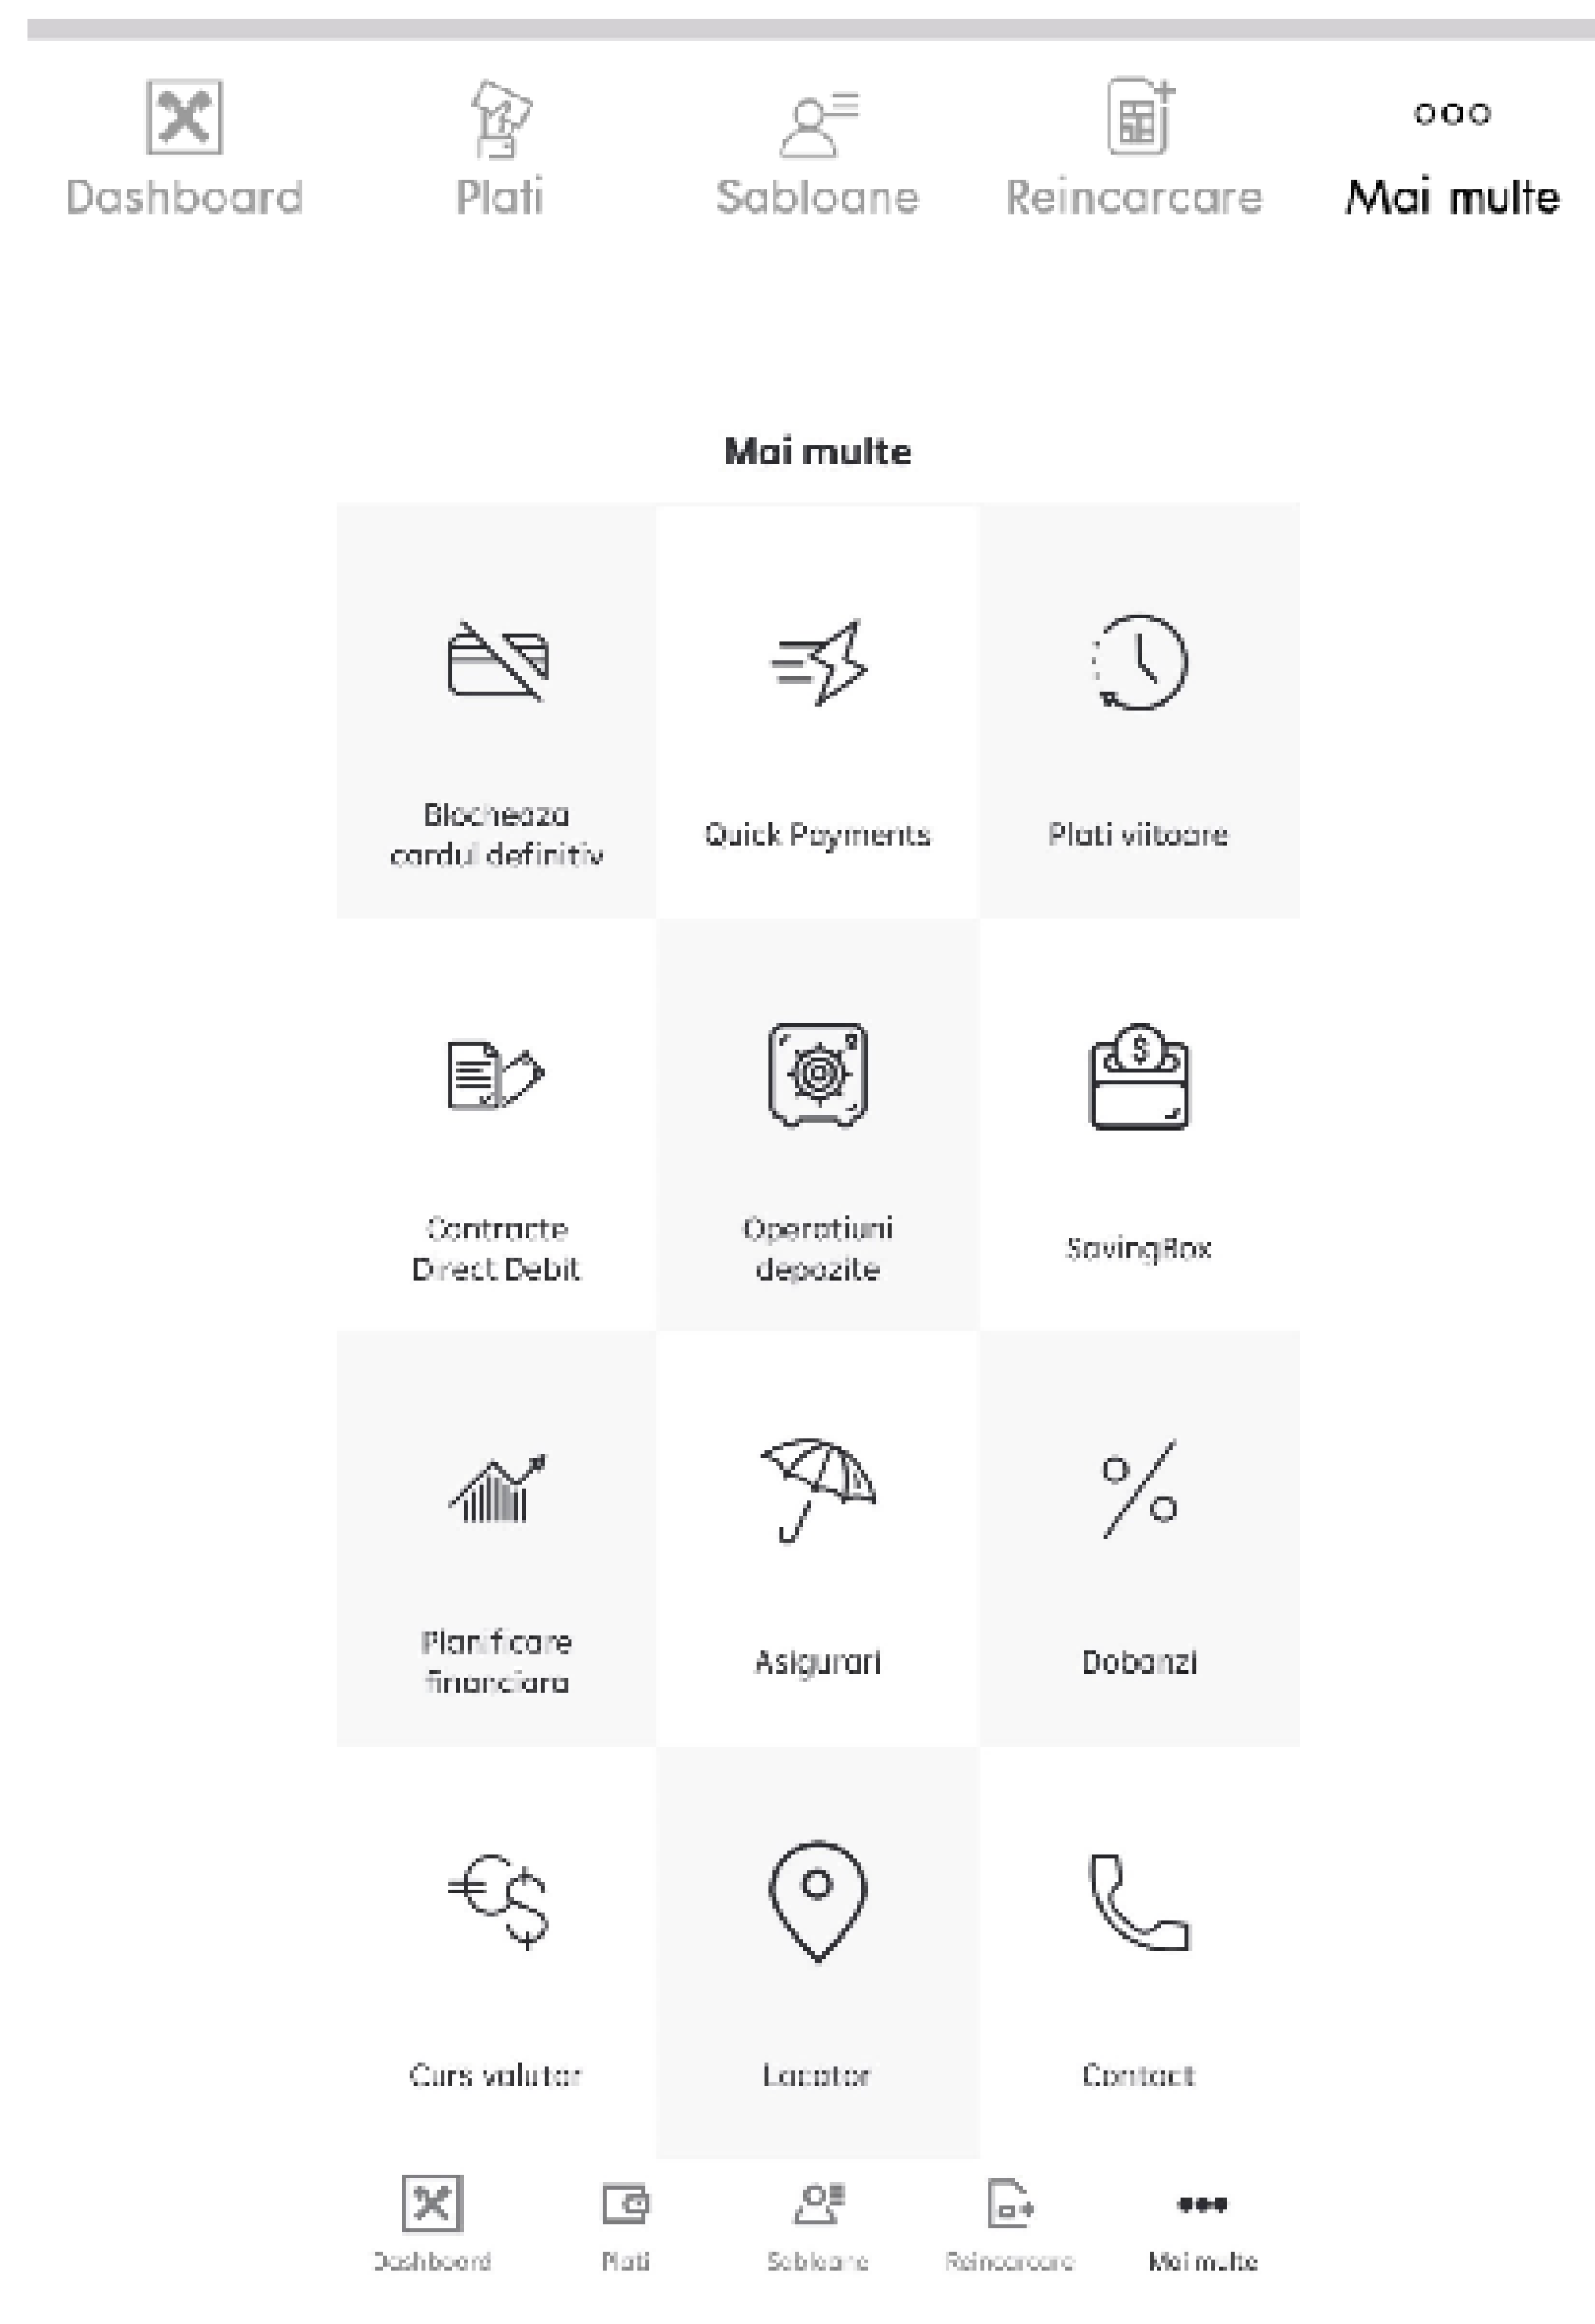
Dashboard Plati Sabloane Reincarcare Mai multe

Mai multe

Blocheaza cardul definitiv

Quick Payments

Plati viitoare

Contracte Direct Debit

Operatiuni depozite

SavingBox

Planificare financiara

Asigurari

Dobanzi

Curs valutar

Locator

Contact

Dashboard Plati Sabloane Reincarcare Mai multe